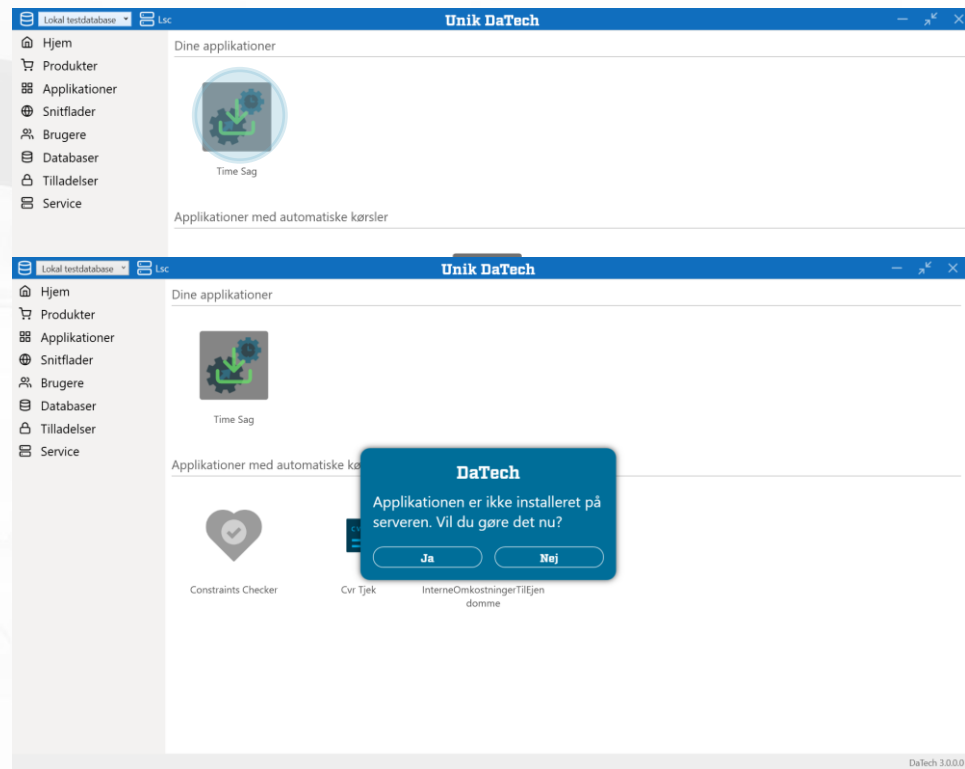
Lokal testdatabase Lsc
Unik DaTech

Hjem
Produkter
Applikationer
Snitflader
Brugere
Databaser
Tilladelser
Service

Dine applikationer

Time Sag

Applikationer med automatiske kørsler

Lokal testdatabase Lsc
Unik DaTech

Hjem
Produkter
Applikationer
Snitflader
Brugere
Databaser
Tilladelser
Service

Dine applikationer

Time Sag

Applikationer med automatiske kø

DaTech

Applikationen er ikke installeret på serveren. Vil du gøre det nu?

Ja
Nej

Constraints Checker

Cvr Tjek

InterneOmkostningerTilEjendomme

DaTech 3.0.0.0